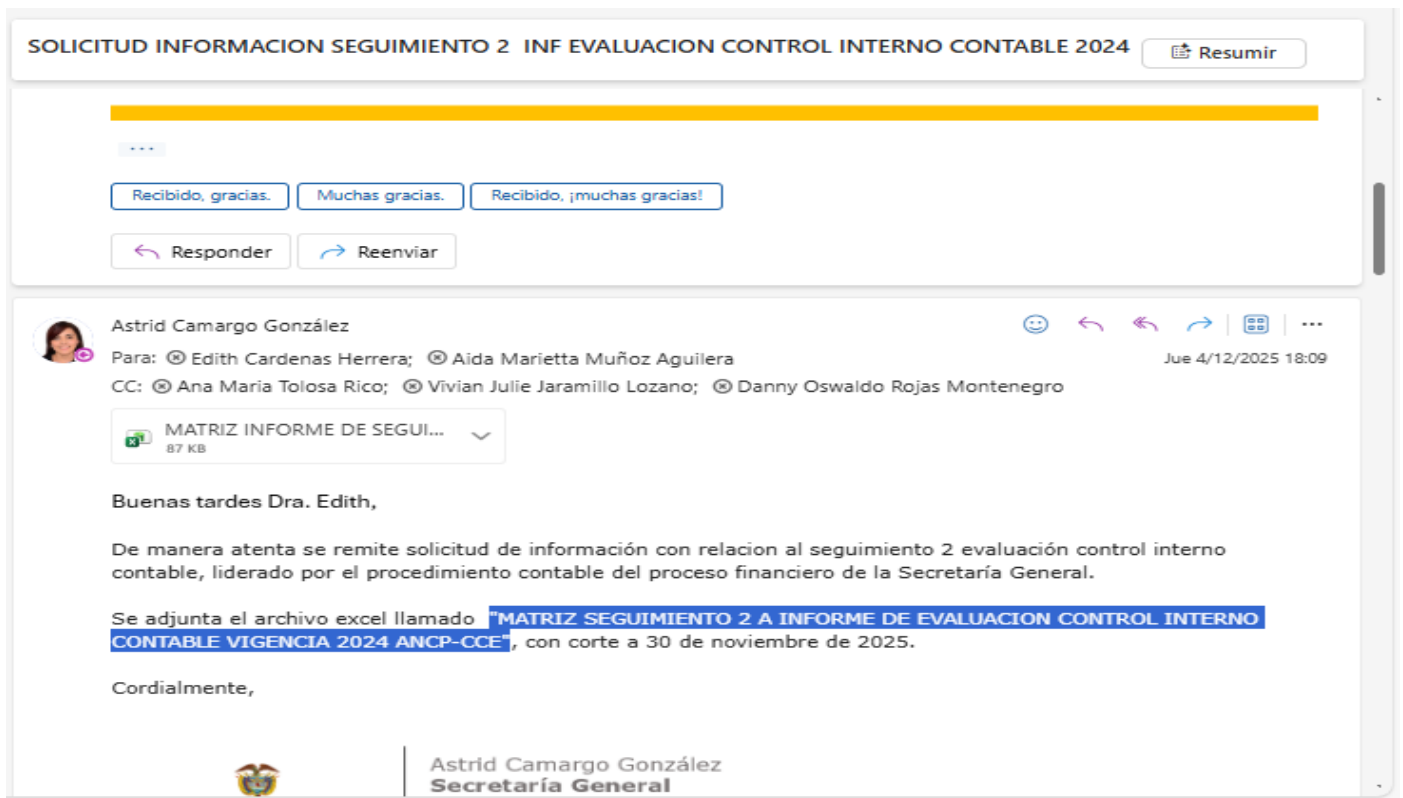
SOLICITUD INFORMACION SEGUIMIENTO 2 INF EVALUACION CONTROL INTERNO CONTABLE 2024

Resumir

...

Recibido, gracias.
Muchas gracias.
Recibido, ¡muchas gracias!

Responder
Reenviar

Astrid Camargo González
Para: Edith Cardenas Herrera; Aida Marietta Muñoz Aguilera
CC: Ana Maria Tolosa Rico; Vivian Julie Jaramillo Lozano; Danny Oswaldo Rojas Montenegro
Jue 4/12/2025 18:09

MATRIZ INFORME DE SEGUI...
87 KB

Buenas tardes Dra. Edith,

De manera atenta se remite solicitud de información con relacion al seguimiento 2 evaluación control interno contable, liderado por el procedimiento contable del proceso financiero de la Secretaría General.

Se adjunta el archivo excel llamado "MATRIZ SEGUIMIENTO 2 A INFORME DE EVALUACION CONTROL INTERNO CONTABLE VIGENCIA 2024 ANCP-CCE", con corte a 30 de noviembre de 2025.

Cordialmente,

Astrid Camargo González
Secretaría General